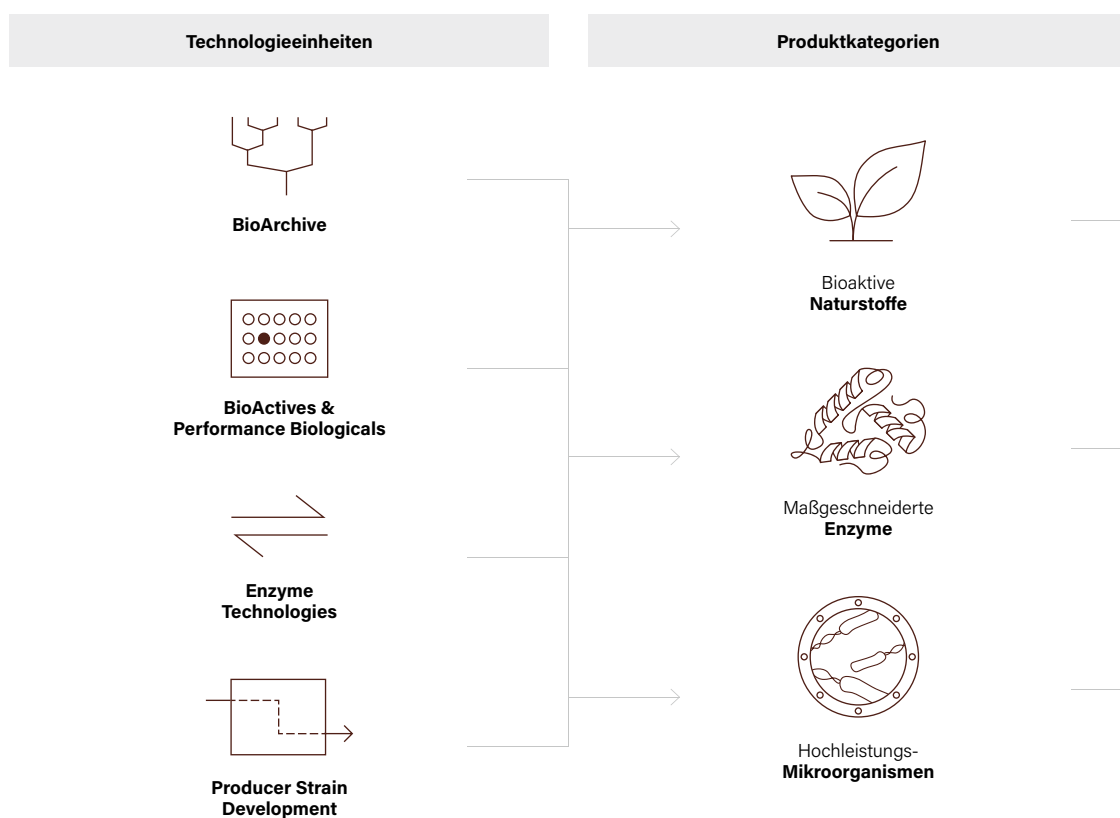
Technologieeinheiten

Produktkategorien

BioArchive

BioActives & Performance Biologicals

Enzyme Technologies

Producer Strain Development

Bioaktive
Naturstoffe

Maßgeschneiderte
Enzyme

Hochleistungs-
Mikroorganismen